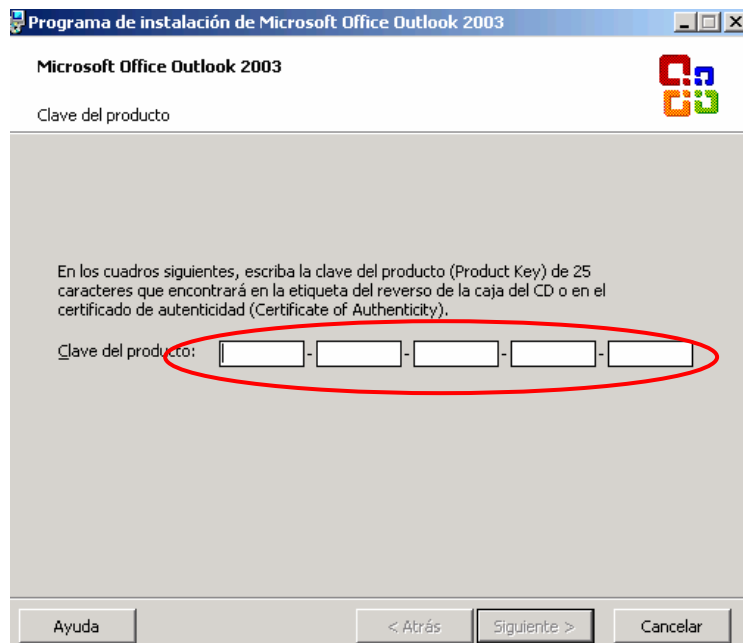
Programa de instalación de Microsoft Office Outlook 2003

Microsoft Office Outlook 2003

Clave del producto

En los cuadros siguientes, escriba la clave del producto (Product Key) de 25 caracteres que encontrará en la etiqueta del reverso de la caja del CD o en el certificado de autenticidad (Certificate of Authenticity).

Clave del producto: - - - -

Ayuda

< Atrás

Siguiente >

Cancelar